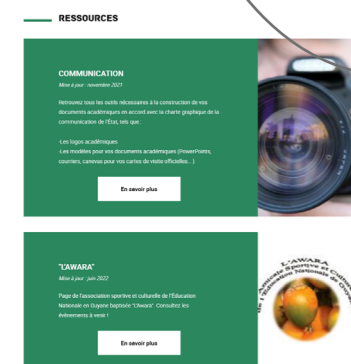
RESSOURCES

COMMUNICATION

Mise à jour : novembre 2021

Retrouvez tous les outils nécessaires à la construction de vos documents académiques en accord avec la charte graphique de la communication de l'Etat, tels que :

-Les logos académiques
-Les modèles pour vos documents académiques (PowerPoints, courriers, canevas pour vos cartes de visite officielles...)

En savoir plus

"L'AWARA"

Mise à jour : juin 2022

Page de l'association sportive et culturelle de l'Education Nationale en Guyane baptisée "L'Awara". Consultez les événements à venir !

En savoir plus

L'AWARA
Association Sportive et Culturelle de l'Éducation Nationale en Guyane